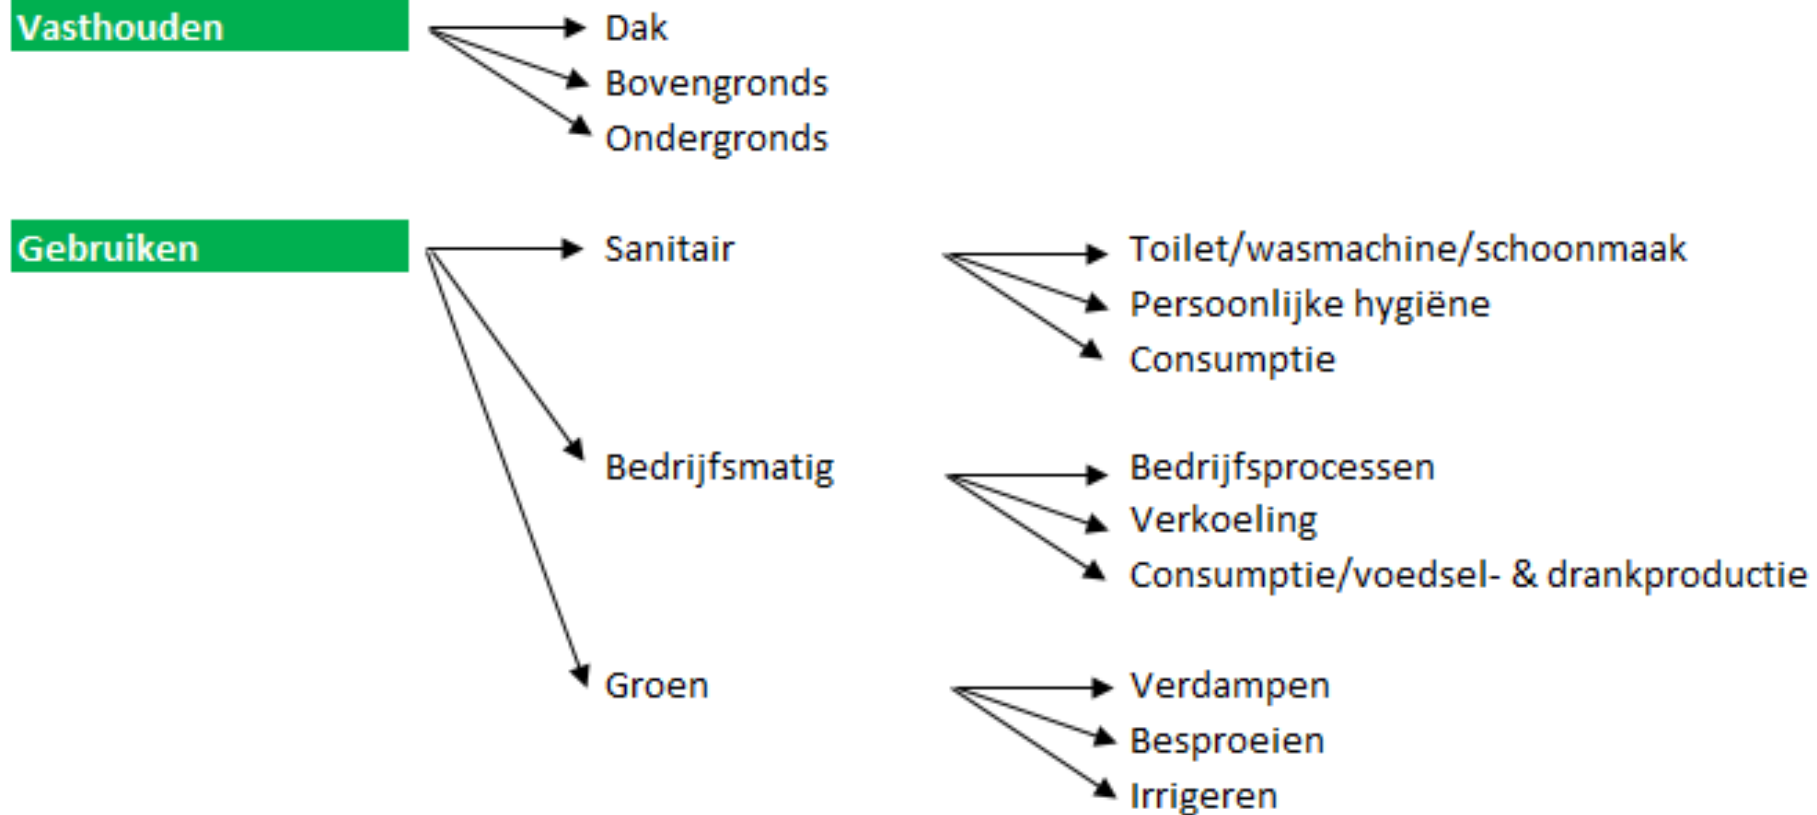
Vasthouden

Dak
Bovengronds
Ondergronds

Gebruiken

Sanitair
Toilet/wasmachine/schoonmaak
Persoonlijke hygiëne
Consumptie

Bedrijfsmatig
Bedrijfsprocessen
Verkoeling
Consumptie/voedsel- & drankproductie

Groen
Verdampen
Besproeien
Irrigeren